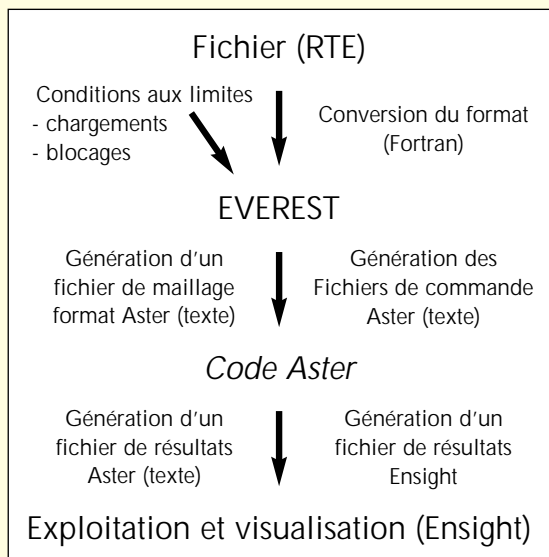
Fichier (RTE)

Conditions aux limites
- chargements
- blocages

Conversion du format (Fortran)

EVEREST

Génération d'un fichier de maillage format Aster (texte)

Génération des Fichiers de commande Aster (texte)

*Code Aster*

Génération d'un fichier de résultats Aster (texte)

Génération d'un fichier de résultats Ensight

Exploitation et visualisation (Ensight)